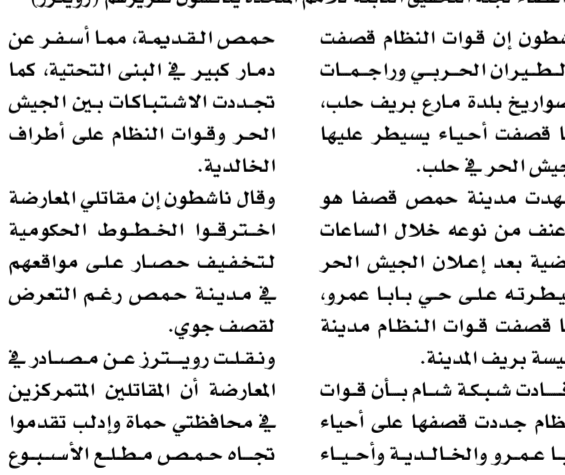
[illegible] لجنة التحقيق التابعة للأمم المتحدة يدخلون لتحريرهم (رويترز)

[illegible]طون إن قوات النظام قصفت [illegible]لطيران الحربي وراجمات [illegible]سواريخ بلدة مارع بريف حلب، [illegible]ا قصفت أحياء يسيطر عليها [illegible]يش الحر في حلب.

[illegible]هدت مدينة حمص قصفا هو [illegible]عنف من نوعه خلال الساعات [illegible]ضية بعد إعلان الجيش الحر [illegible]يطرته على حي بابا عمرو، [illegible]ا قصفت قوات النظام مدينة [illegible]يسة بريف المدينة.

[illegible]فـادت شبكة شام بـأن قوات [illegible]نظام جددت قصفها على أحياء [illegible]با عمرو والخالدية وأحياء

حمص القديمة، مما أسفر عن دمار كبير في البنى التحتية، كما تجددت الاشتباكات بين الجيش الحر وقوات النظام على أطراف الخالدية.

وقال ناشطون إن مقاتلي المعارضة اخترقوا الخطوط الحكومية لتخفيف حصار على مواقعهم في مدينة حمص رغم التعرض لقصف جوي.

ونقلت رويـترز عـن مصادر في المعارضة أن المقاتلين المتمركزين في محافظتي حماة وإدلب تقدموا تجاه حمص مطلع الأسبوع